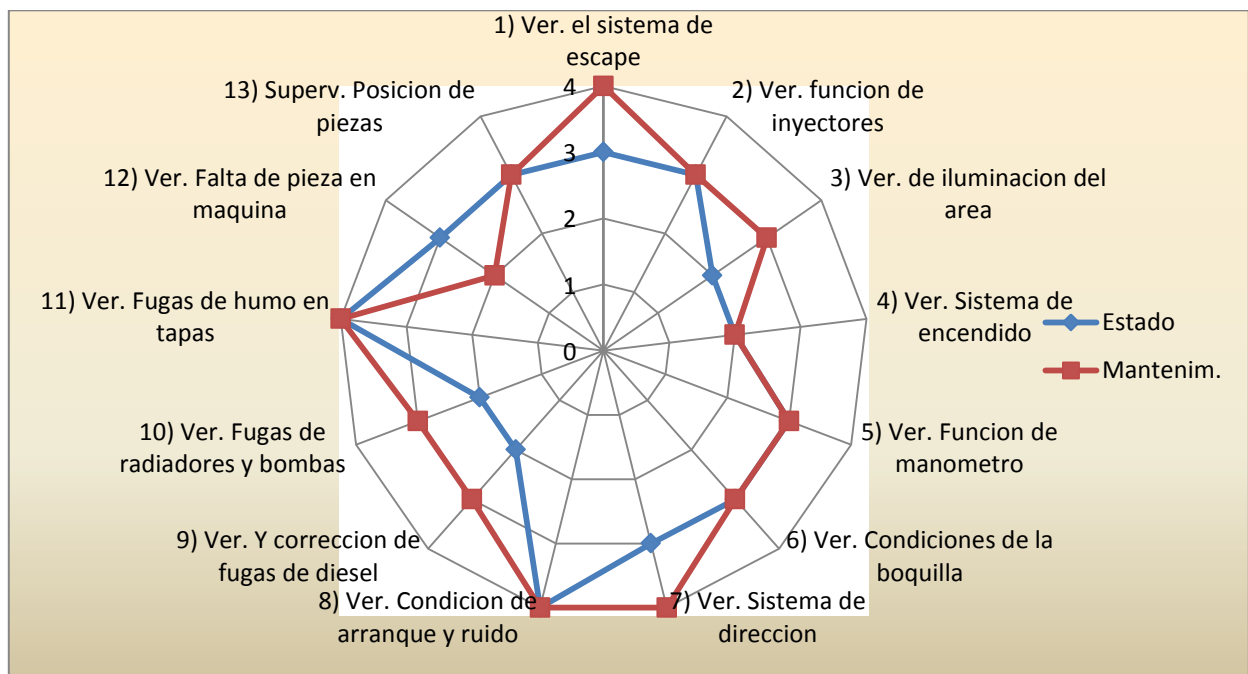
1) Ver. el sistema de escape

2) Ver. funcion de inyectores

3) Ver. de iluminacion del area

4) Ver. Sistema de encendido

5) Ver. Funcion de manometro

6) Ver. Condiciones de la boquilla

7) Ver. Sistema de direccion

8) Ver. Condicion de arranque y ruido

9) Ver. Y correccion de fugas de diesel

10) Ver. Fugas de radiadores y bombas

11) Ver. Fugas de humo en tapas

12) Ver. Falta de pieza en maquina

13) Superv. Posicion de piezas

4
3
2
1
0

Estado
Mantenim.